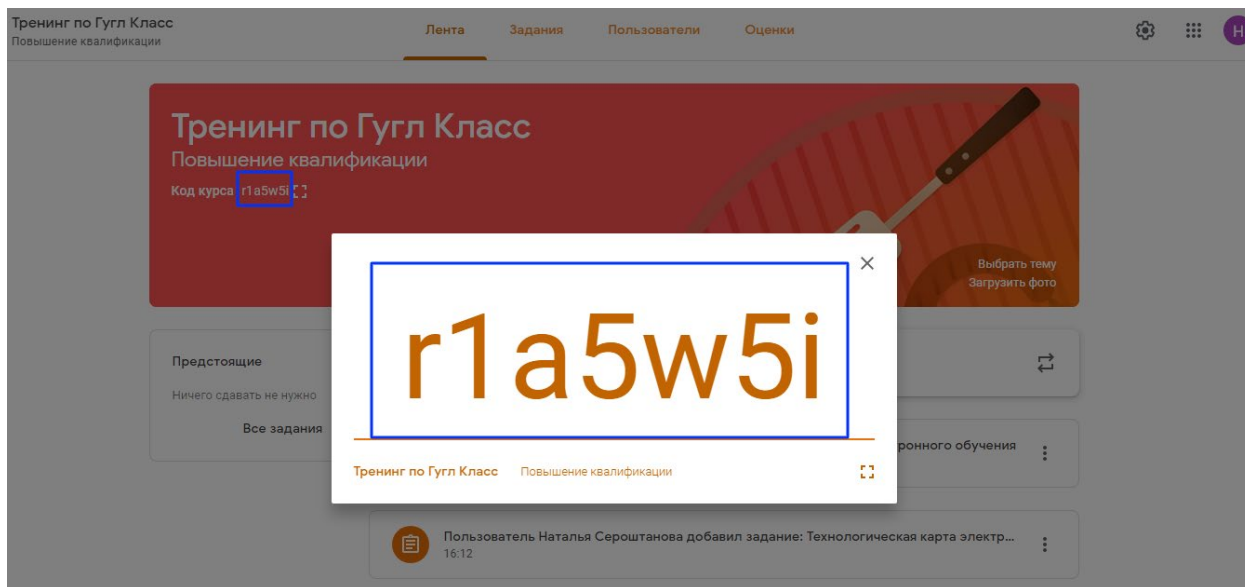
Тренинг по Гугл Класс
Повышение квалификации

Лента Задания Пользователи Оценки

Н

Тренинг по Гугл Класс
Повышение квалификации
Код курса r1a5w5i

Выбрать тему
Загрузить фото

r1a5w5i

Тренинг по Гугл Класс Повышение квалификации

Предстоящие
Ничего сдавать не нужно
Все задания

ронного обучения

Пользователь Наталья Сероштанова добавил задание: Технологическая карта электр...
16:12